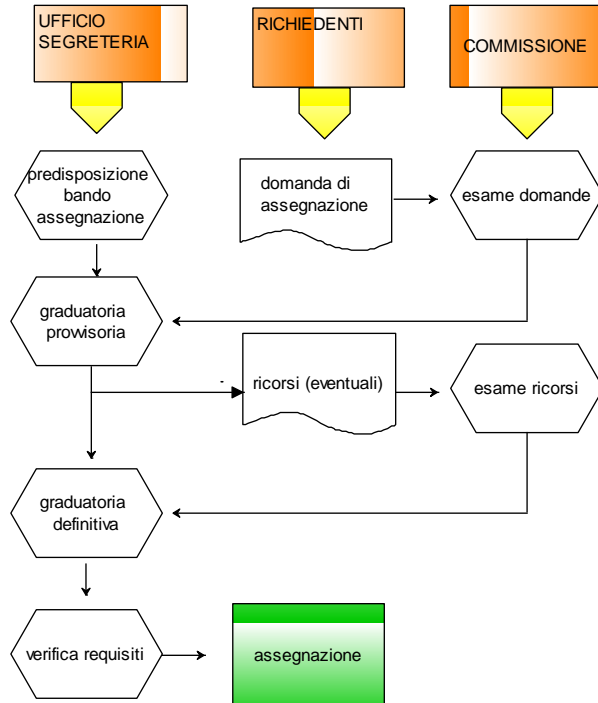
UFFICIO SEGRETERIA

RICHIEDENTI

COMMISSIONE

predisposizione bando assegnazione

domanda di assegnazione

esame domande

graduatoria provvisoria

ricorsi (eventuali)

esame ricorsi

graduatoria definitiva

verifica requisiti

assegnazione